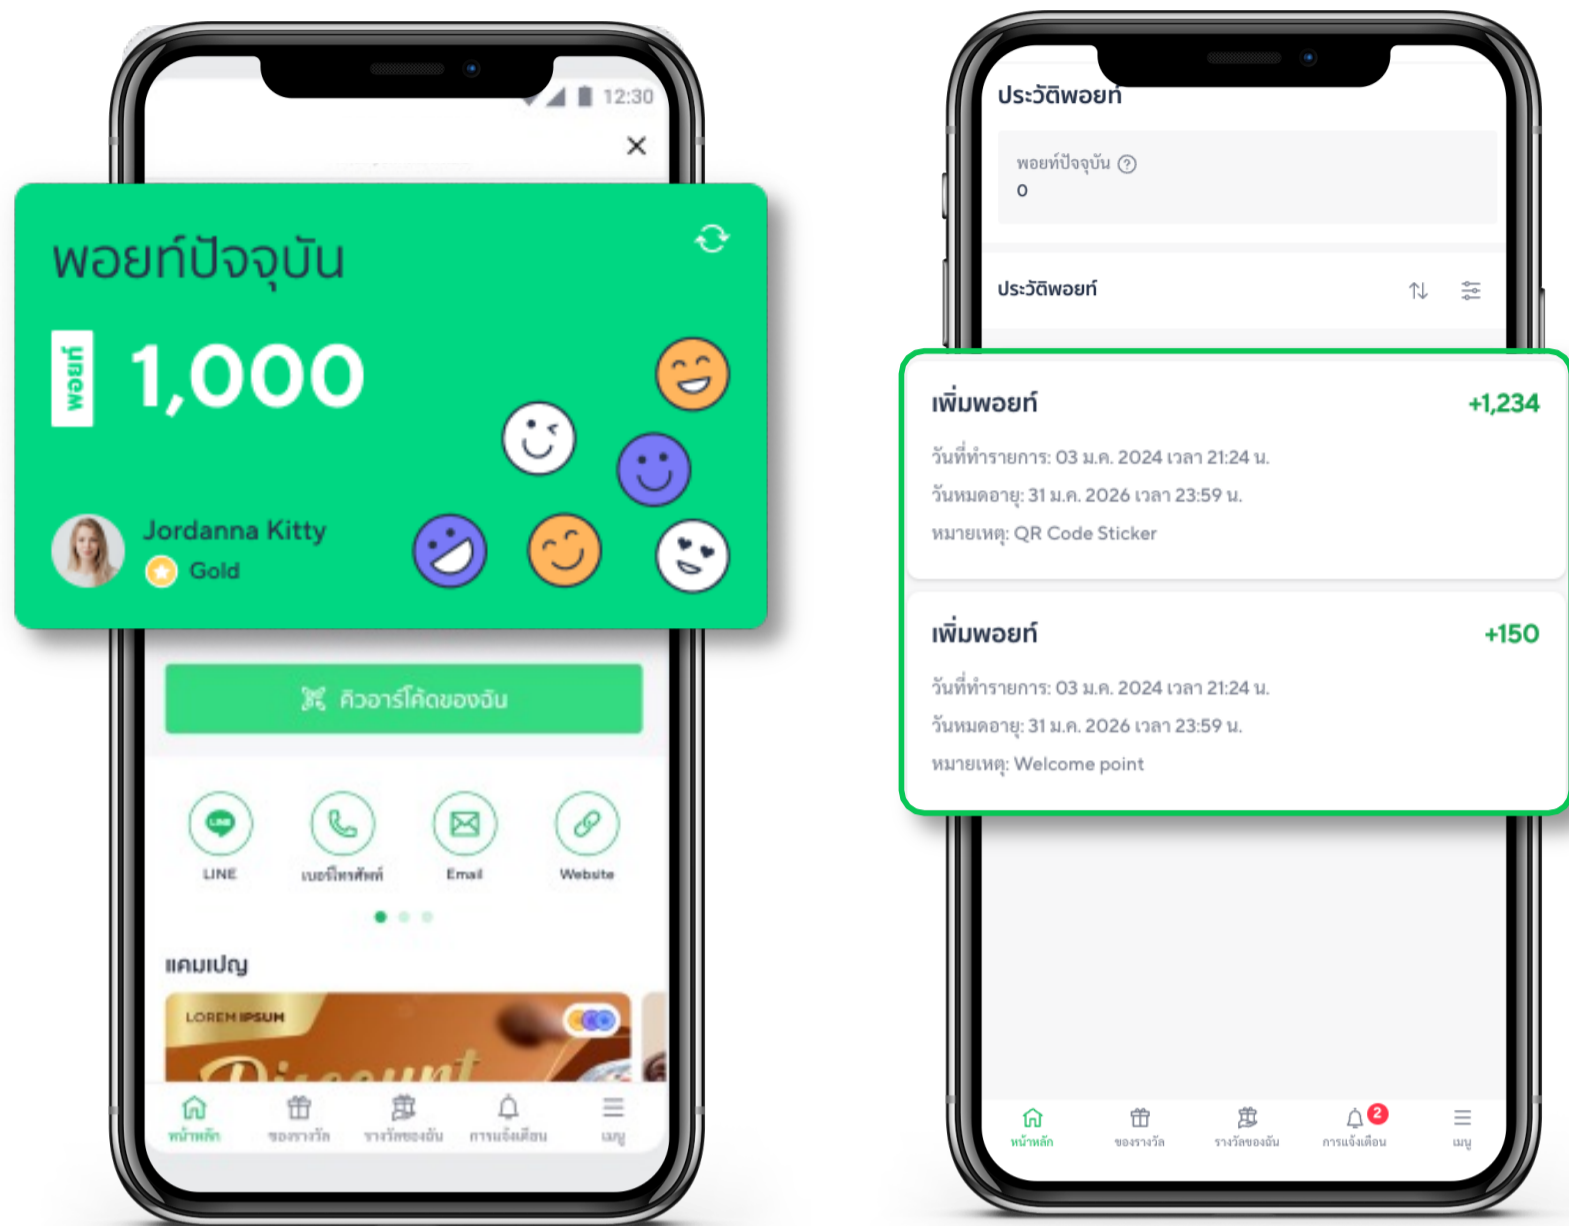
12:30

พอยท์ปัจจุบัน

พอยท์ 1,000

Jordanna Kitty
Gold

คิวอาร์โค้ดของฉัน

LINE
เบอร์โทรศัพท์
Email
Website

แคมเปญ

LOREM IPSUM
Discount

หน้าหลัก
ของรางวัล
รางวัลของฉัน
การแจ้งเตือน
เมนู

ประวัติพอยท์

พอยท์ปัจจุบัน
0

ประวัติพอยท์

เพิ่มพอยท์ +1,234
วันที่ทำรายการ: 03 ม.ค. 2024 เวลา 21:24 น.
วันหมดอายุ: 31 ม.ค. 2026 เวลา 23:59 น.
หมายเหตุ: QR Code Sticker

เพิ่มพอยท์ +150
วันที่ทำรายการ: 03 ม.ค. 2024 เวลา 21:24 น.
วันหมดอายุ: 31 ม.ค. 2026 เวลา 23:59 น.
หมายเหตุ: Welcome point

หน้าหลัก
ของรางวัล
รางวัลของฉัน
2
การแจ้งเตือน
เมนู